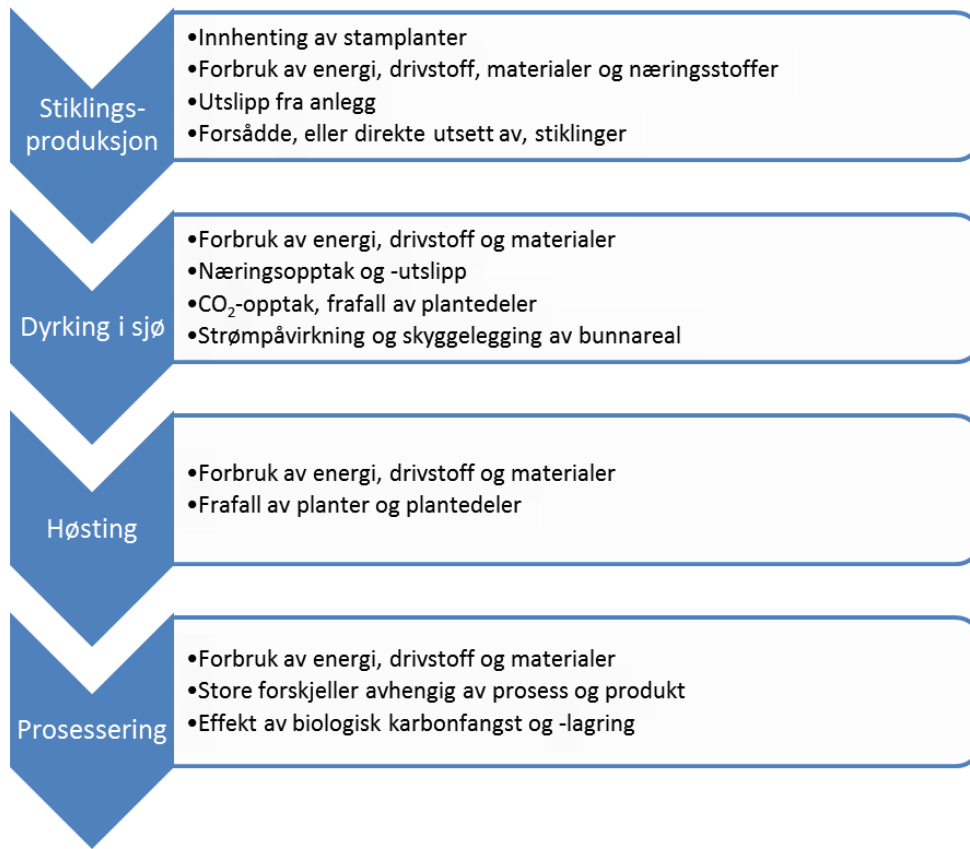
Stiklings-produksjon

•Innhenting av stamplanter
•Forbruk av energi, drivstoff, materialer og næringsstoffer
•Utslipp fra anlegg
•Forsådde, eller direkte utsett av, stiklinger

Dyrking i sjø

•Forbruk av energi, drivstoff og materialer
•Næringsopptak og -utslipp
•$CO_2$-opptak, frafall av plantedeler
•Strømpåvirkning og skyggelegging av bunnareal

Høsting

•Forbruk av energi, drivstoff og materialer
•Frafall av planter og plantedeler

Prosessering

•Forbruk av energi, drivstoff og materialer
•Store forskjeller avhengig av prosess og produkt
•Effekt av biologisk karbonfangst og -lagring